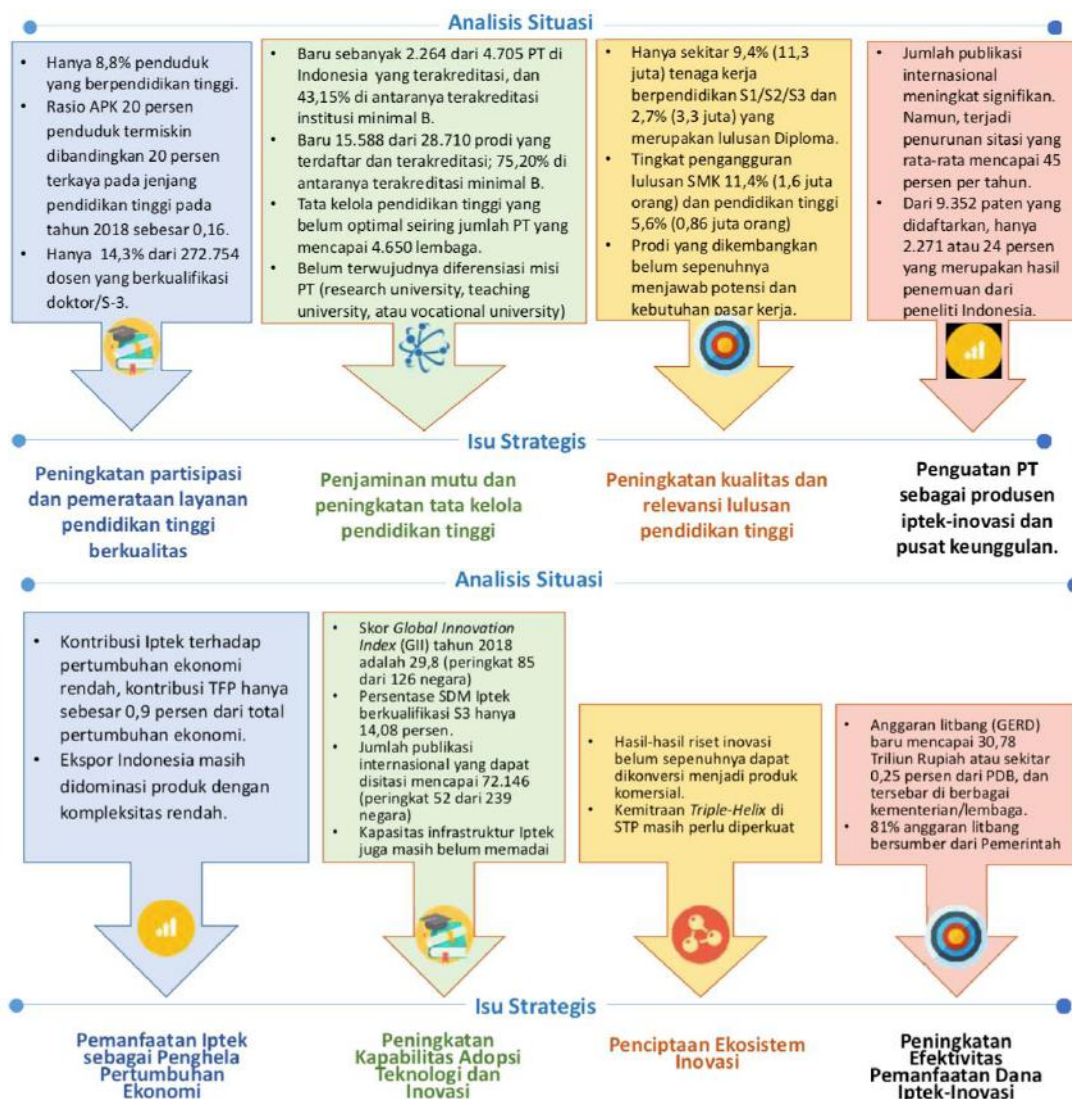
Analisis Situasi

- Hanya 8,8% penduduk yang berpendidikan tinggi.
- Rasio APK 20 persen penduduk termiskin dibandingkan 20 persen terkaya pada jenjang pendidikan tinggi pada tahun 2018 sebesar 0,16.
- Hanya 14,3% dari 272.754 dosen yang berkualifikasi doktor/S-3.

- Baru sebanyak 2.264 dari 4.705 PT di Indonesia yang terakreditasi, dan 43,15% di antaranya terakreditasi institusi minimal B.
- Baru 15.588 dari 28.710 prodi yang terdaftar dan terakreditasi; 75,20% di antaranya terakreditasi minimal B.
- Tata kelola pendidikan tinggi yang belum optimal seiring jumlah PT yang mencapai 4.650 lembaga.
- Belum terwujudnya diferensiasi misi PT (research university, teaching university, atau vocational university)

- Hanya sekitar 9,4% (11,3 juta) tenaga kerja berpendidikan S1/S2/S3 dan 2,7% (3,3 juta) yang merupakan lulusan Diploma.
- Tingkat pengangguran lulusan SMK 11,4% (1,6 juta orang) dan pendidikan tinggi 5,6% (0,86 juta orang)
- Prodi yang dikembangkan belum sepenuhnya menjawab potensi dan kebutuhan pasar kerja.

- Jumlah publikasi internasional meningkat signifikan. Namun, terjadi penurunan sitasi yang rata-rata mencapai 45 persen per tahun.
- Dari 9.352 paten yang didaftarkan, hanya 2.271 atau 24 persen yang merupakan hasil penemuan dari peneliti Indonesia.

Isu Strategis

Peningkatan partisipasi dan pemerataan layanan pendidikan tinggi berkualitas

Penjaminan mutu dan peningkatan tata kelola pendidikan tinggi

Peningkatan kualitas dan relevansi lulusan pendidikan tinggi

Penguatan PT sebagai produsen iptek-inovasi dan pusat keunggulan.

Analisis Situasi

- Kontribusi Iptek terhadap pertumbuhan ekonomi rendah, kontribusi TFP hanya sebesar 0,9 persen dari total pertumbuhan ekonomi.
- Ekspor Indonesia masih didominasi produk dengan kompleksitas rendah.

- Skor *Global Innovation Index* (GII) tahun 2018 adalah 29,8 (peringkat 85 dari 126 negara)
- Persentase SDM Iptek berkualifikasi S3 hanya 14,08 persen.
- Jumlah publikasi internasional yang dapat disitasi mencapai 72.146 (peringkat 52 dari 239 negara)
- Kapasitas infrastruktur Iptek juga masih belum memadai

- Hasil-hasil riset inovasi belum sepenuhnya dapat dikonversi menjadi produk komersial.
- Kemitraan *Triple-Helix* di STP masih perlu diperkuat

- Anggaran litbang (GERD) baru mencapai 30,78 Triliun Rupiah atau sekitar 0,25 persen dari PDB, dan tersebar di berbagai kementerian/lembaga.
- 81% anggaran litbang bersumber dari Pemerintah

Isu Strategis

Pemanfaatan Iptek sebagai Penghela Pertumbuhan Ekonomi

Peningkatan Kapabilitas Adopsi Teknologi dan Inovasi

Penciptaan Ekosistem Inovasi

Peningkatan Efektivitas Pemanfaatan Dana Iptek-Inovasi